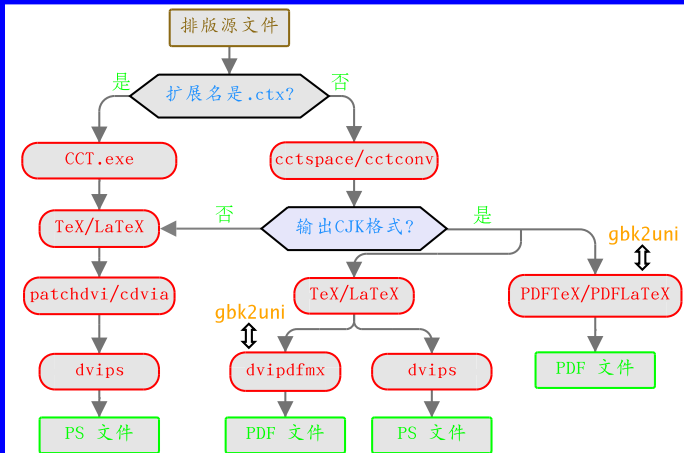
排版源文件

扩展名是.ctx?

是

否

CCT.exe

cctspace/cctconv

TeX/LaTeX

否

输出CJK格式?

是

gbk2uni

patchdvi/cdvia

TeX/LaTeX

PDFTeX/PDFLaTeX

gbk2uni

dvips

dvipdfmx

dvips

PDF 文件

PS 文件

PDF 文件

PS 文件